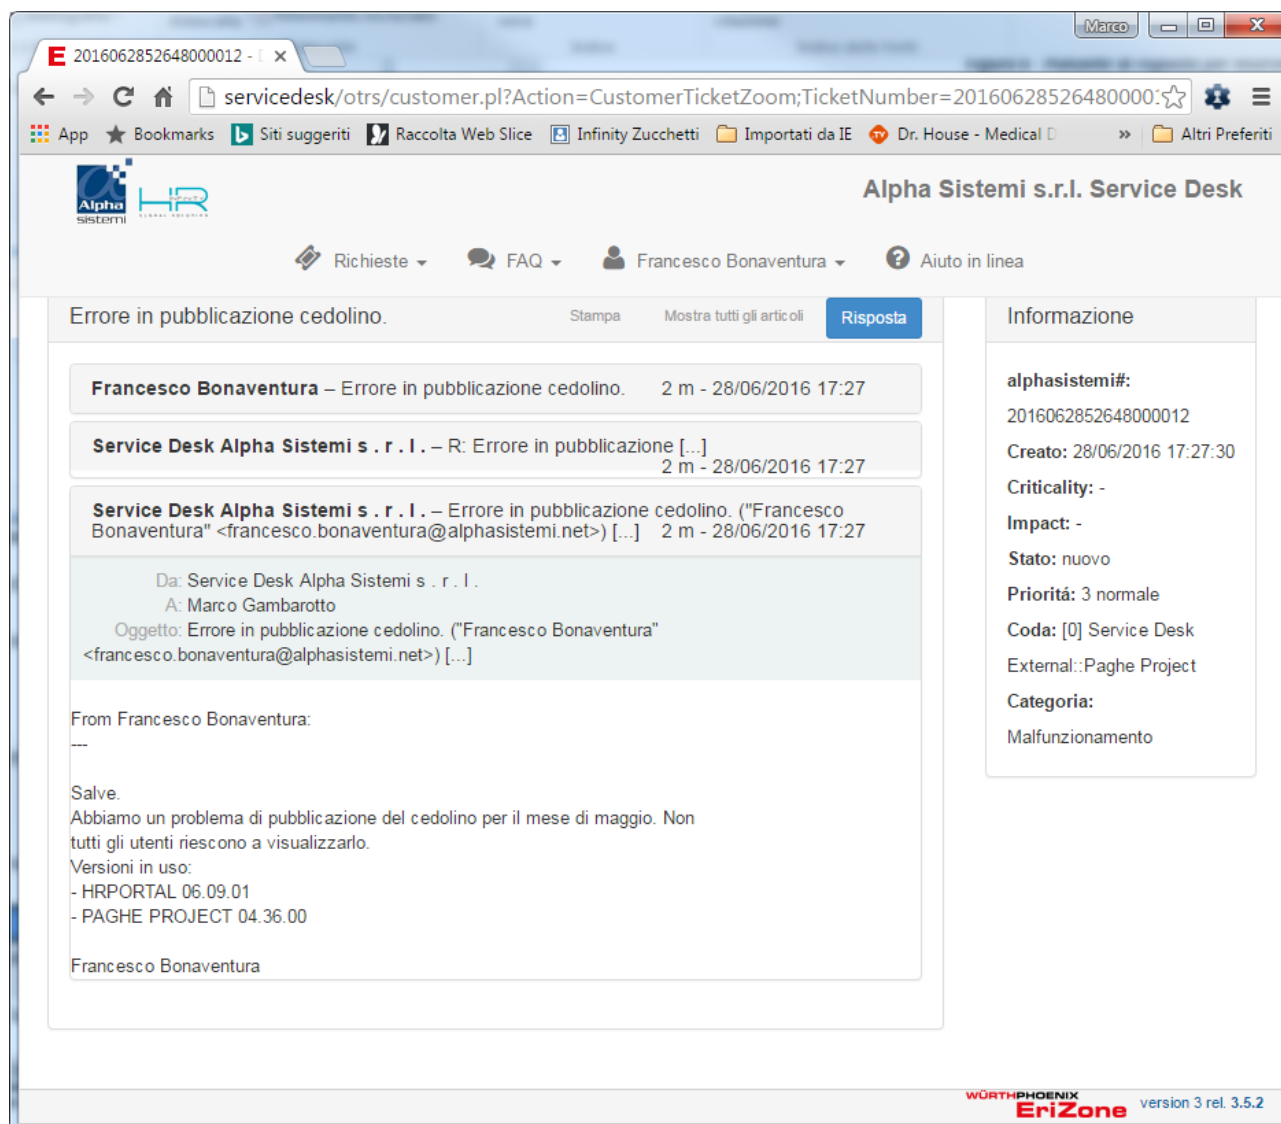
Marco

2016062852648000012 - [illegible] ×

servicedesk/otrs/customer.pl?Action=CustomerTicketZoom;TicketNumber=201606285264800001

App  Bookmarks  Siti suggeriti  Raccolta Web Slice  Infinity Zucchetti  Importati da IE  Dr. House - Medical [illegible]  »  Altri Preferiti

Alpha sistemi

Alpha Sistemi s.r.l. Service Desk

Richieste  FAQ  Francesco Bonaventura  Aiuto in linea

Errore in pubblicazione cedolino.  Stampa  Mostra tutti gli articoli  Risposta

Francesco Bonaventura – Errore in pubblicazione cedolino. 2 m - 28/06/2016 17:27

Service Desk Alpha Sistemi s . r . l . – R: Errore in pubblicazione [...] 2 m - 28/06/2016 17:27

Service Desk Alpha Sistemi s . r . l . – Errore in pubblicazione cedolino. ("Francesco Bonaventura" <francesco.bonaventura@alphasistemi.net>) [...] 2 m - 28/06/2016 17:27

Da: Service Desk Alpha Sistemi s . r . l .
A: Marco Gambarotto
Oggetto: Errore in pubblicazione cedolino. ("Francesco Bonaventura" <francesco.bonaventura@alphasistemi.net>) [...]

From Francesco Bonaventura:
---

Salve.
Abbiamo un problema di pubblicazione del cedolino per il mese di maggio. Non tutti gli utenti riescono a visualizzarlo.
Versioni in uso:
- HRPORTAL 06.09.01
- PAGHE PROJECT 04.36.00

Francesco Bonaventura

Informazione

alphasistemi#:
2016062852648000012
Creato: 28/06/2016 17:27:30
Criticality: -
Impact: -
Stato: nuovo
Prioritá: 3 normale
Coda: [0] Service Desk
External::Paghe Project
Categoria:
Malfunzionamento

WÜRTHPHOENIX EriZone  version 3 rel. 3.5.2